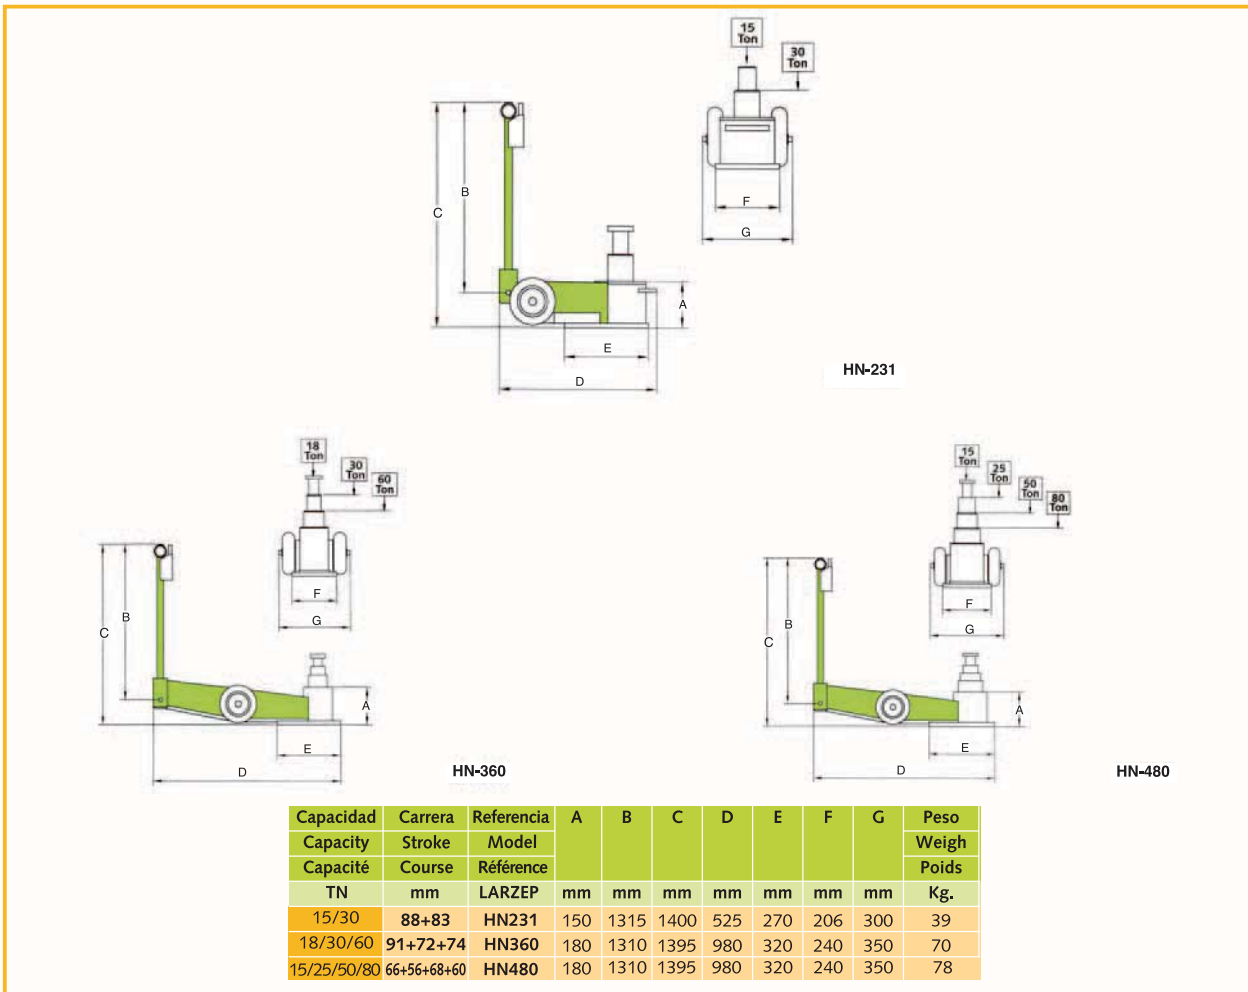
15 Ton
30 Ton

B
C
F
G
A
E
D

HN-231

18 Ton
30 Ton
60 Ton

F
G
B
C
A
E
D

HN-360

15 Ton
25 Ton
50 Ton
80 Ton

F
G
B
C
A
E
D

HN-480

| Capacidad Capacity Capacité | Carrera Stroke Course | Referencia Model Référence | A | B | C | D | E | F | G | Peso Weigh Poids |
|---|---|---|---|---|---|---|---|---|---|---|
| TN | mm | LARZEP | mm | mm | mm | mm | mm | mm | mm | Kg. |
| 15/30 | 88+83 | HN231 | 150 | 1315 | 1400 | 525 | 270 | 206 | 300 | 39 |
| 18/30/60 | 91+72+74 | HN360 | 180 | 1310 | 1395 | 980 | 320 | 240 | 350 | 70 |
| 15/25/50/80 | 66+56+68+60 | HN480 | 180 | 1310 | 1395 | 980 | 320 | 240 | 350 | 78 |